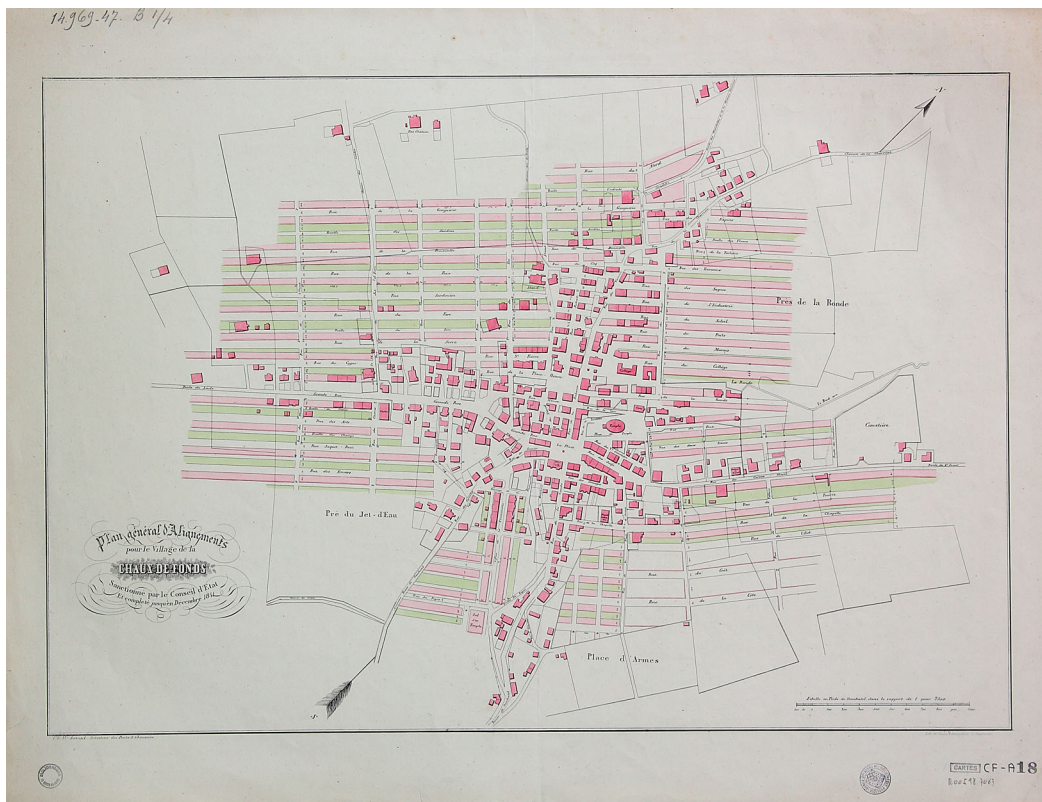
14969-47 B 1/4

Plan général d'Alignements pour le Village de la CHAUX-DE-FONDS Sanctionné par le Conseil d'Etat Et complété jusqu'en Decembre 1841.

Prés de la Ronde

Pre du Jet-d'Eau

Place d'Armes

Cimetière

CARTES CF-A18